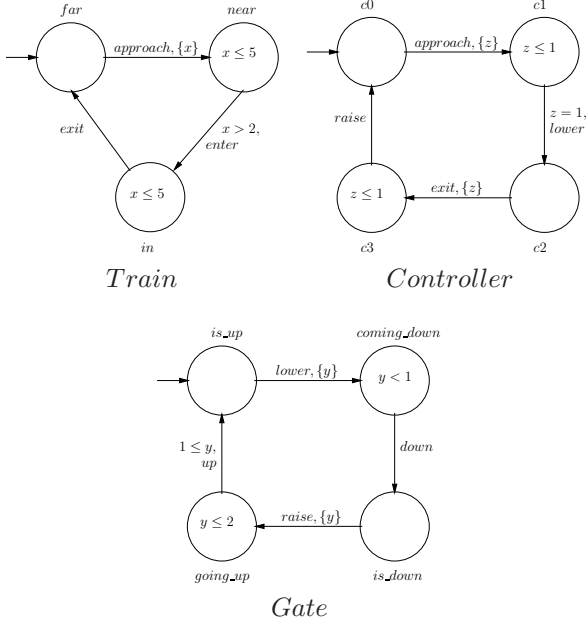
$far$

$near$

$approach, \{x\}$

$x \leq 5$

$exit$

$x > 2,$
$enter$

$x \leq 5$

$in$

$Train$

$c0$

$c1$

$approach, \{z\}$

$z \leq 1$

$raise$

$z = 1,$
$lower$

$z \leq 1$

$exit, \{z\}$

$c3$

$c2$

$Controller$

$is\_up$

$coming\_down$

$lower, \{y\}$

$y < 1$

$1 \leq y,$
$up$

$down$

$y \leq 2$

$raise, \{y\}$

$going\_up$

$is\_down$

$Gate$